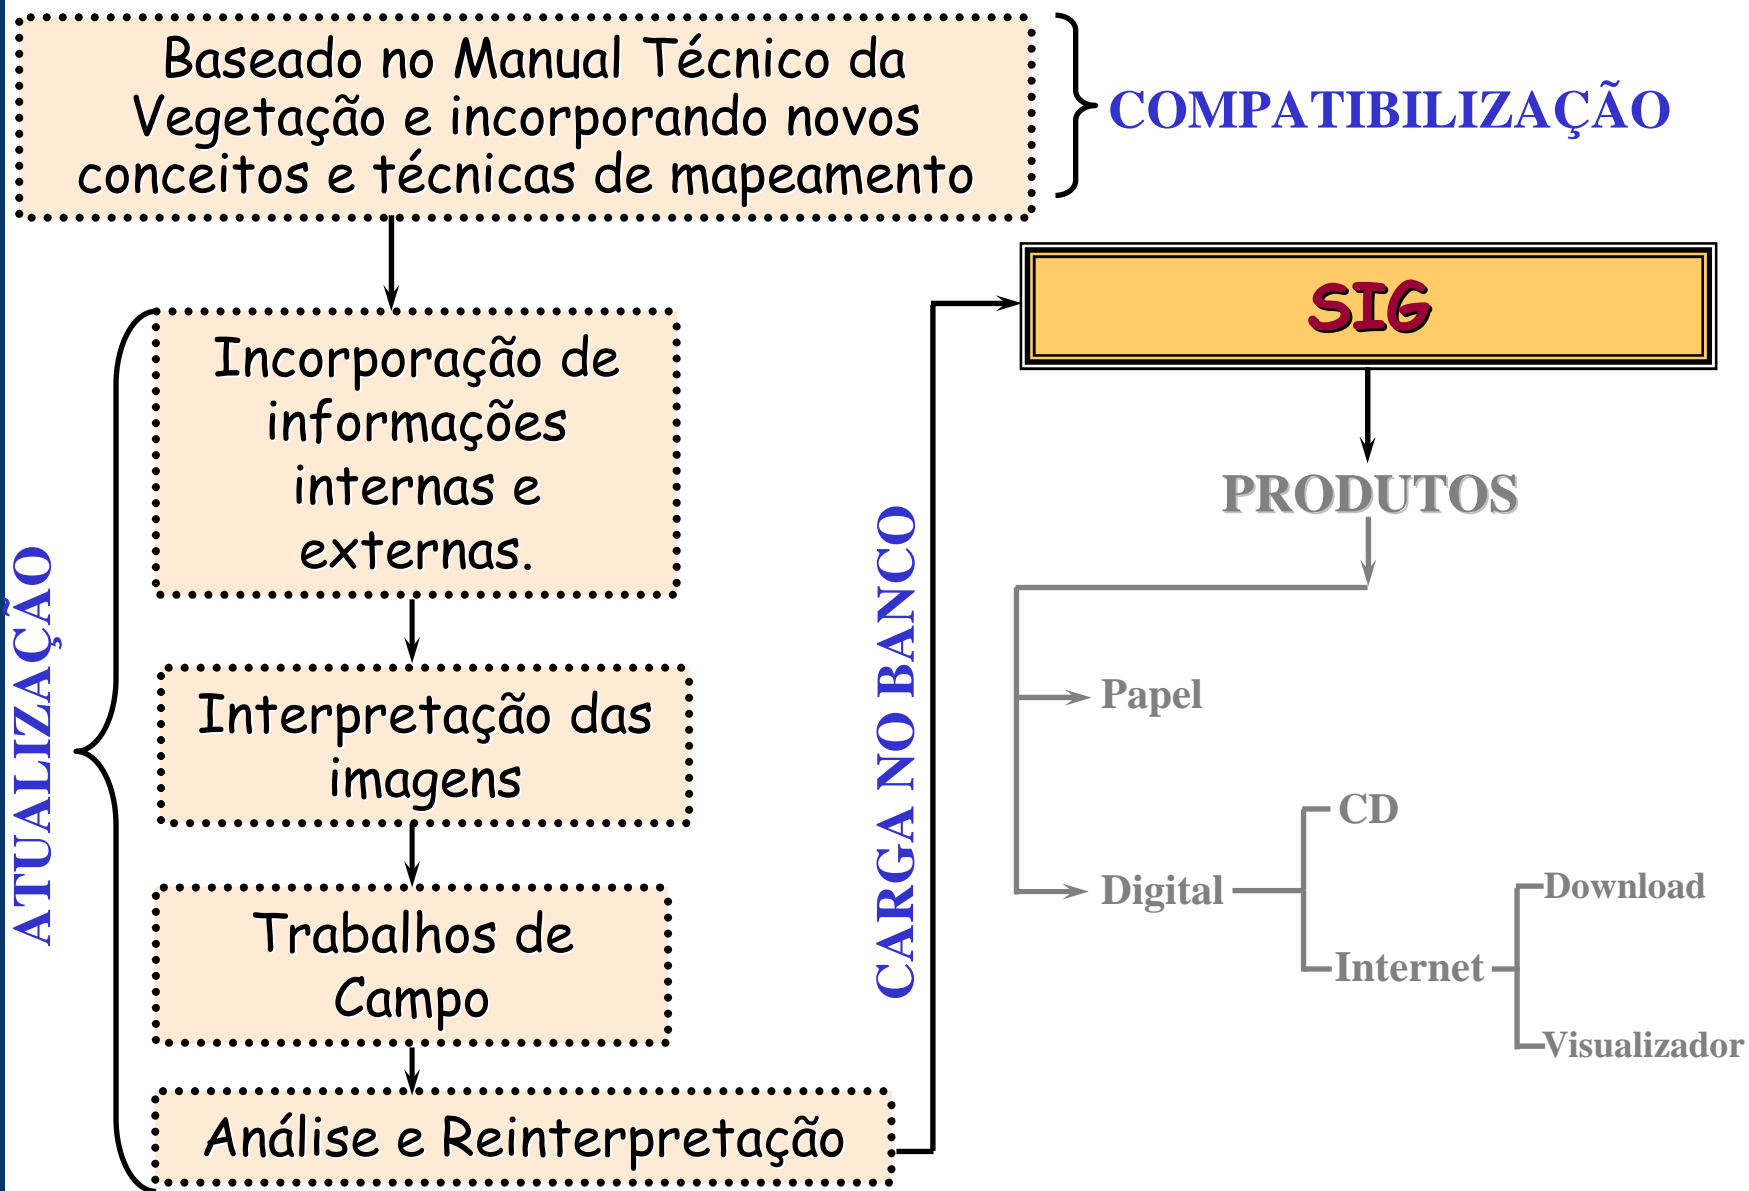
Baseado no Manual Técnico da Vegetação e incorporando novos conceitos e técnicas de mapeamento

COMPATIBILIZAÇÃO

SIG

Incorporação de informações internas e externas.

Interpretação das imagens

Trabalhos de Campo

Análise e Reinterpretação

ATUALIZAÇÃO

CARGA NO BANCO

PRODUTOS

Papel

Digital

CD

Internet

Download

Visualizador